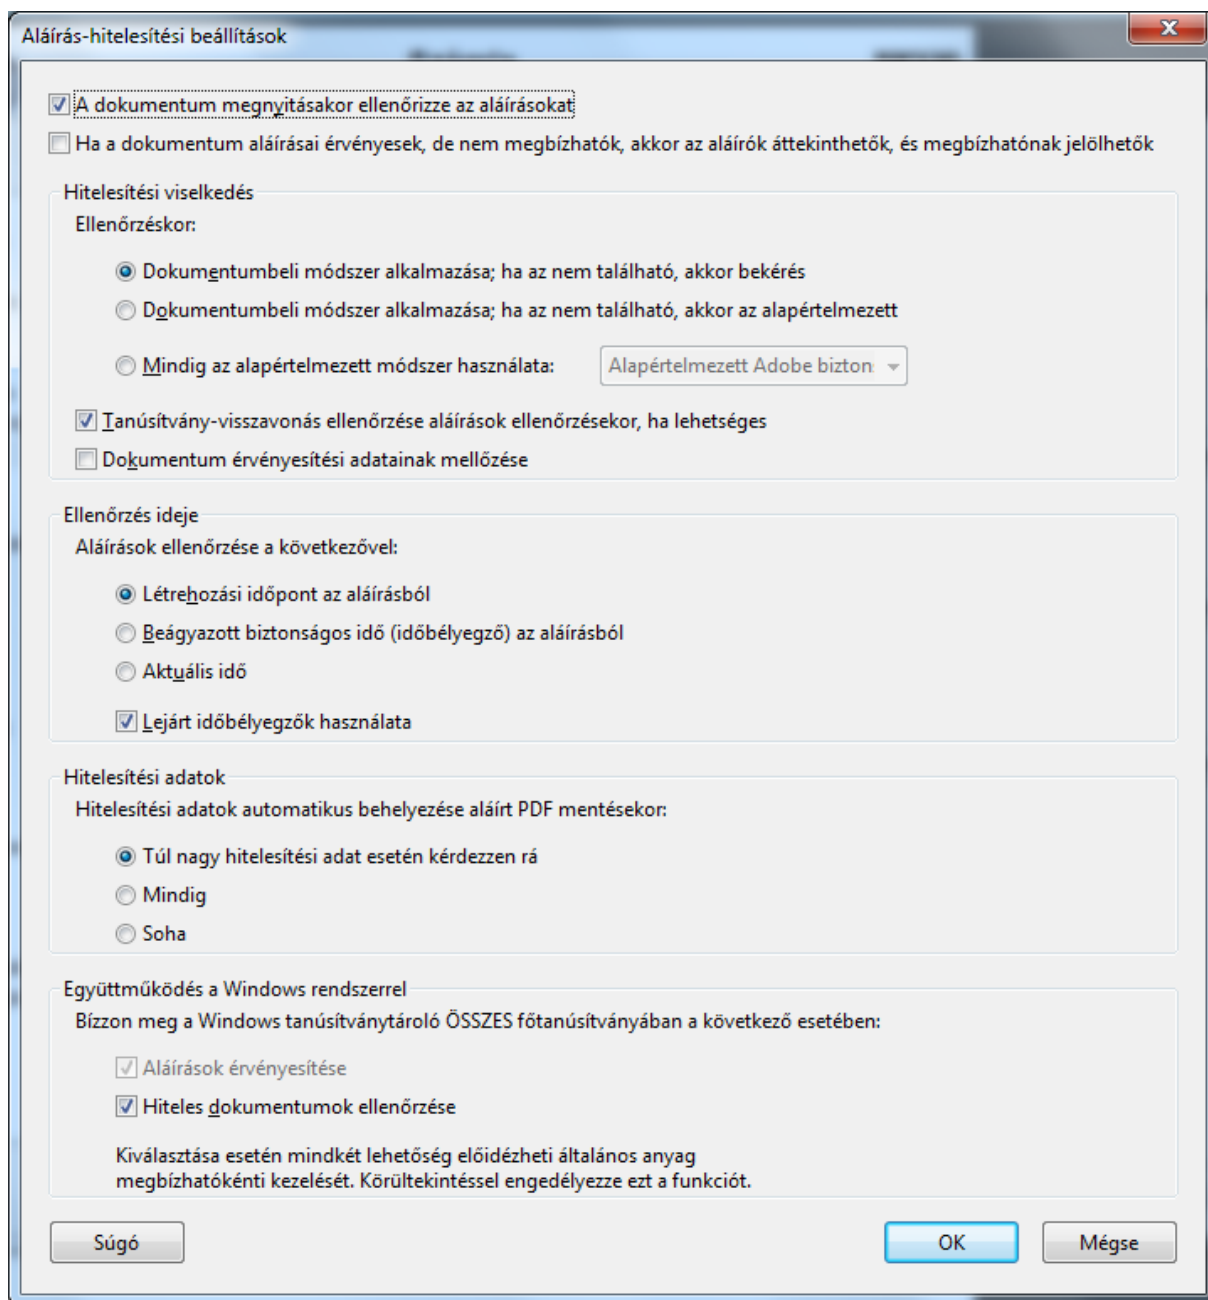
Aláírás-hitelesítési beállítások

A dokumentum megnyitásakor ellenőrizze az aláírásokat

Ha a dokumentum aláírásai érvényesek, de nem megbízhatók, akkor az aláírók áttekinthetők, és megbízhatónak jelölhetők

Hitelesítési viselkedés

Ellenőrzéskor:

Dokumentumbeli módszer alkalmazása; ha az nem található, akkor bekérés

Dokumentumbeli módszer alkalmazása; ha az nem található, akkor az alapértelmezett

Mindig az alapértelmezett módszer használata: Alapértelmezett Adobe bizton

Tanúsítvány-visszavonás ellenőrzése aláírások ellenőrzésekor, ha lehetséges

Dokumentum érvényesítési adatainak mellőzése

Ellenőrzés ideje

Aláírások ellenőrzése a következővel:

Létrehozási időpont az aláírásból

Beágyazott biztonságos idő (időbélyegző) az aláírásból

Aktuális idő

Lejárt időbélyegzők használata

Hitelesítési adatok

Hitelesítési adatok automatikus behelyezése aláírt PDF mentésekor:

Túl nagy hitelesítési adat esetén kérdezzen rá

Mindig

Soha

Együttműködés a Windows rendszerrel

Bízzon meg a Windows tanúsítványtároló ÖSSZES főtanúsítványában a következő esetében:

Aláírások érvényesítése

Hiteles dokumentumok ellenőrzése

Kiválasztása esetén mindkét lehetőség előidézheti általános anyag megbízhatókénti kezelését. Körültekintéssel engedélyezze ezt a funkciót.

Súgó

OK

Mégse